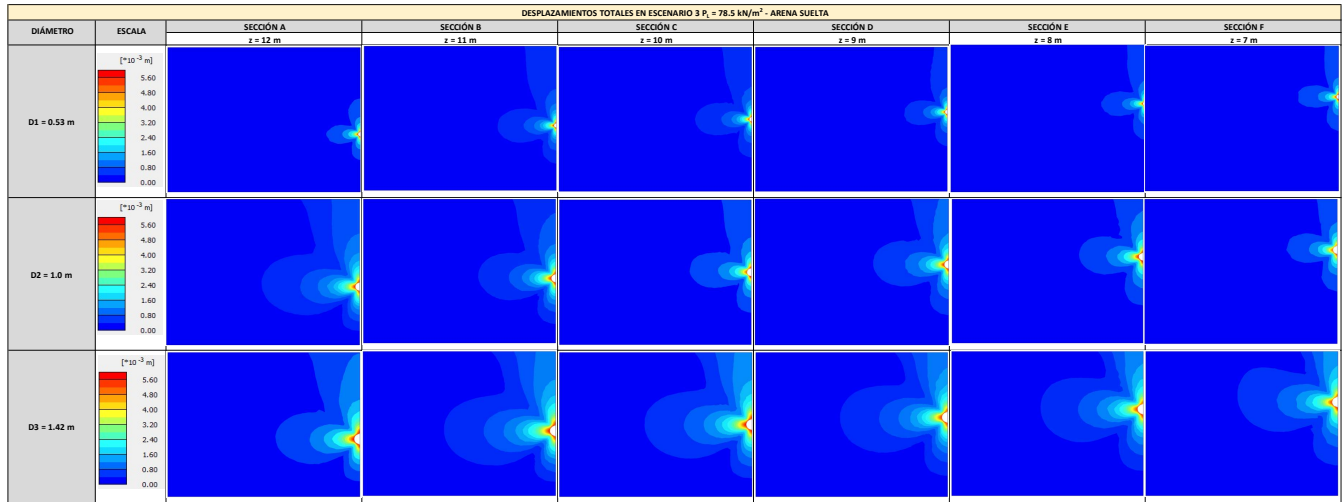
DESPLAZAMIENTOS TOTALES EN ESCENARIO 3 $P_L$ = 78.5 kN/m$^2$ - ARENA SUELTA

| DIÁMETRO | ESCALA | SECCIÓN A z = 12 m | SECCIÓN B z = 11 m | SECCIÓN C z = 10 m | SECCIÓN D z = 9 m | SECCIÓN E z = 8 m | SECCIÓN F z = 7 m |
|---|---|---|---|---|---|---|---|
| D1 = 0.53 m | [*10$^{-3}$ m] 5.60 4.80 4.00 3.20 2.40 1.60 0.80 0.00 | | | | | | |
| D2 = 1.0 m | [*10$^{-3}$ m] 5.60 4.80 4.00 3.20 2.40 1.60 0.80 0.00 | | | | | | |
| D3 = 1.42 m | [*10$^{-3}$ m] 5.60 4.80 4.00 3.20 2.40 1.60 0.80 0.00 | | | | | | |